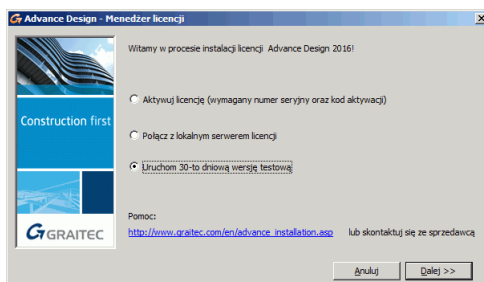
Advance Design - Menedżer licencji

Witamy w procesie instalacji licencji Advance Design 2016!

Aktywuj licencję (wymagany numer seryjny oraz kod aktywacji)

Połącz z lokalnym serwerem licencji

Uruchom 30-to dniową wersję testową

Construction first

GRAITEC

Pomoc:

http://www.graitec.com/en/advance_installation.asp lub skontaktuj się ze sprzedawcą

Anuluj

Dalej >>